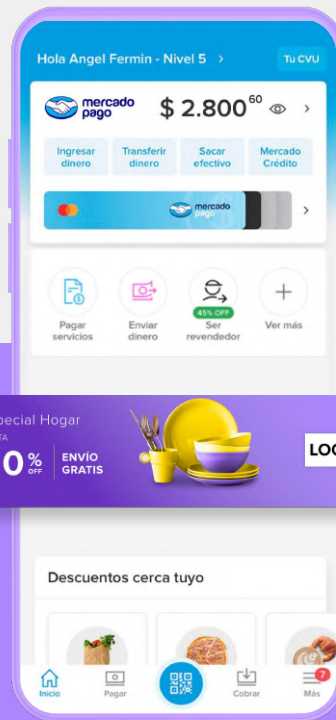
Hola Angel Fermín - Nivel 5 >

Tu CVU

mercado pago

$ 2.800$^{60}$

Ingresar dinero

Transferir dinero

Sacar efectivo

Mercado Crédito

mercado pago

Pagar servicios

Enviar dinero

45% OFF

Ser revendedor

Ver más

pecial Hogar

TA

0% OFF

ENVÍO GRATIS

LO

Descuentos cerca tuyo

Inicio

Pagar

Cobrar

7

Más